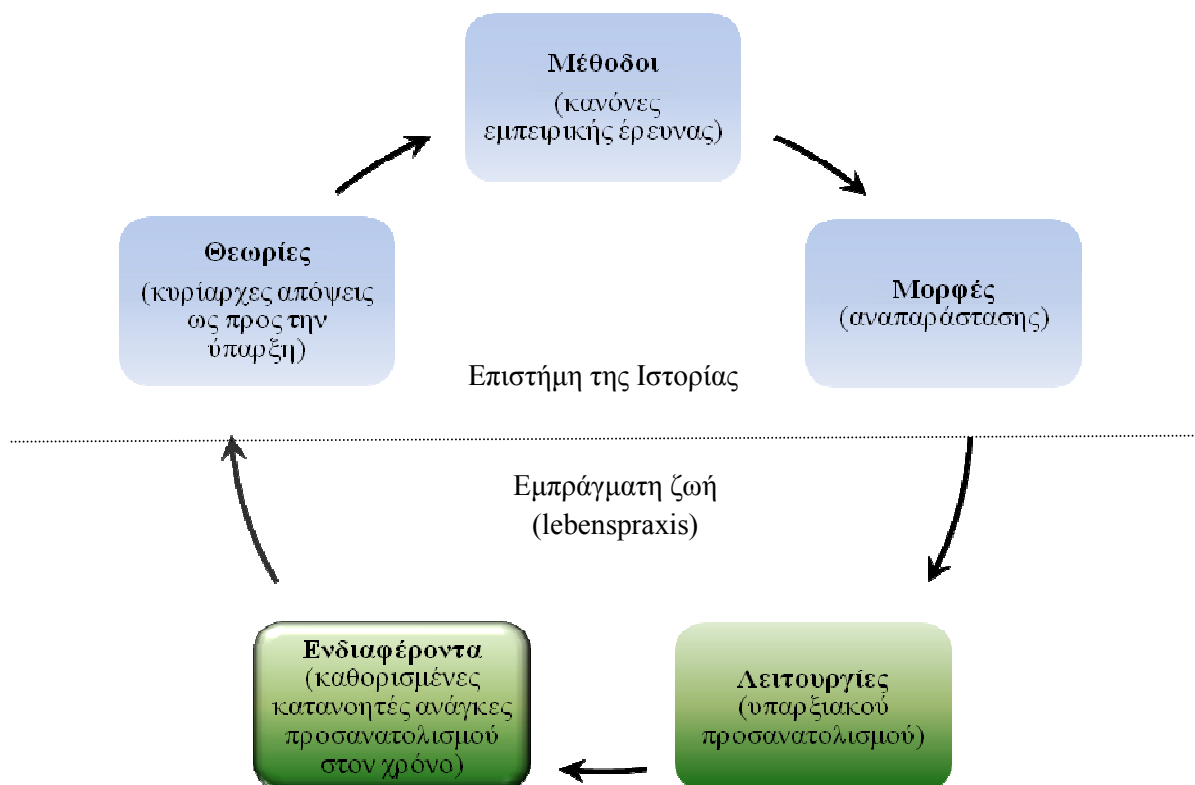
Μέθοδοι
(κανόνες εμπειρικής έρευνας)

Θεωρίες
(κυρίαρχες απόψεις ως προς την ύπαρξη)

Μορφές
(αναπαράστασης)

Επιστήμη της Ιστορίας

Εμπράγματη ζωή
(lebenspraxis)

Ενδιαφέροντα
(καθορισμένες κατανοητές ανάγκες προσανατολισμού στον χρόνο)

Λειτουργίες
(υπαρξιακού προσανατολισμού)